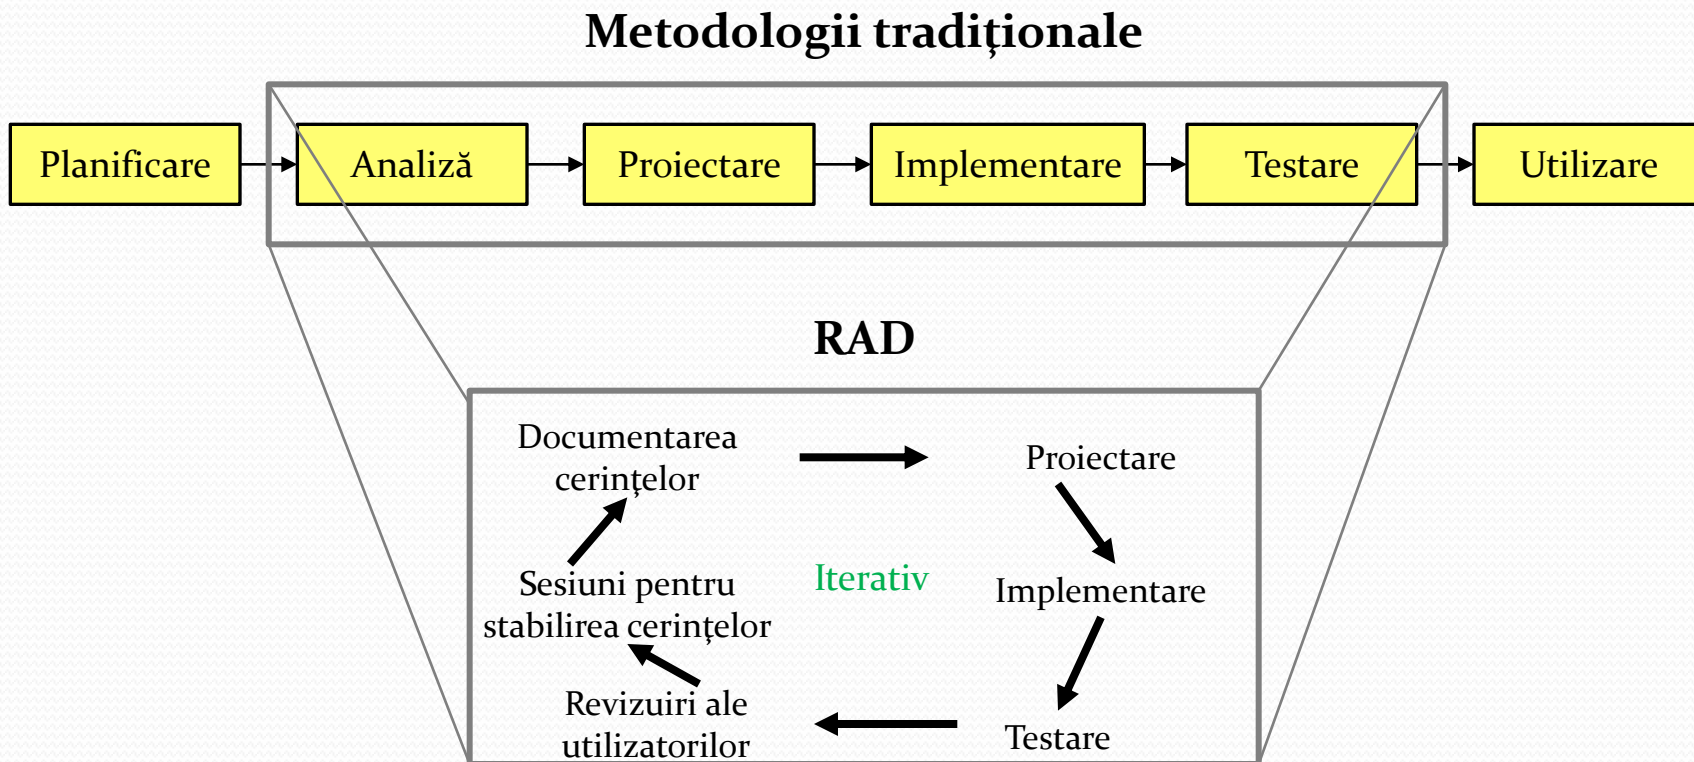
Metodologii tradiţionale

Planificare

Analiză

Proiectare

Implementare

Testare

Utilizare

RAD

Documentarea cerinţelor

Proiectare

Iterativ

Sesiuni pentru stabilirea cerinţelor

Implementare

Revizuiri ale utilizatorilor

Testare